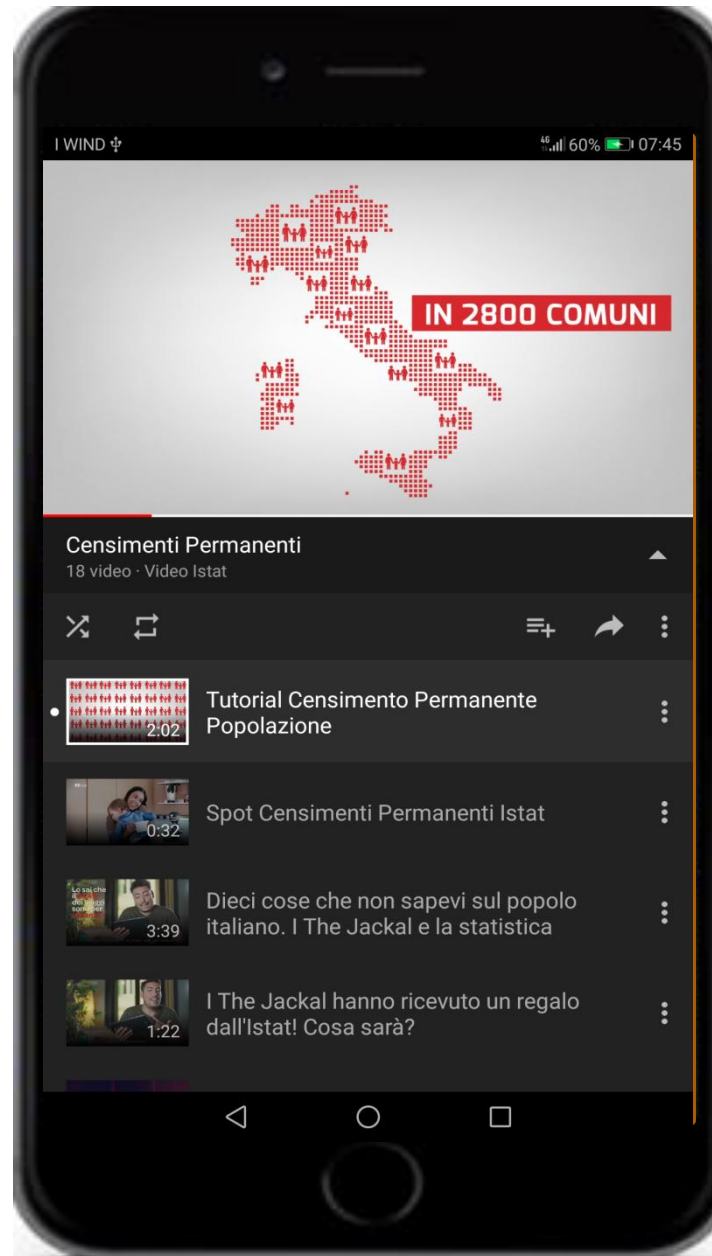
I WIND

4G 60% 07:45

IN 2800 COMUNI

Censimenti Permanenti
18 video · Video Istat

2:02 Tutorial Censimento Permanente Popolazione

0:32 Spot Censimenti Permanenti Istat

3:39 Dieci cose che non sapevi sul popolo italiano. I The Jackal e la statistica

1:22 I The Jackal hanno ricevuto un regalo dall'Istat! Cosa sarà?